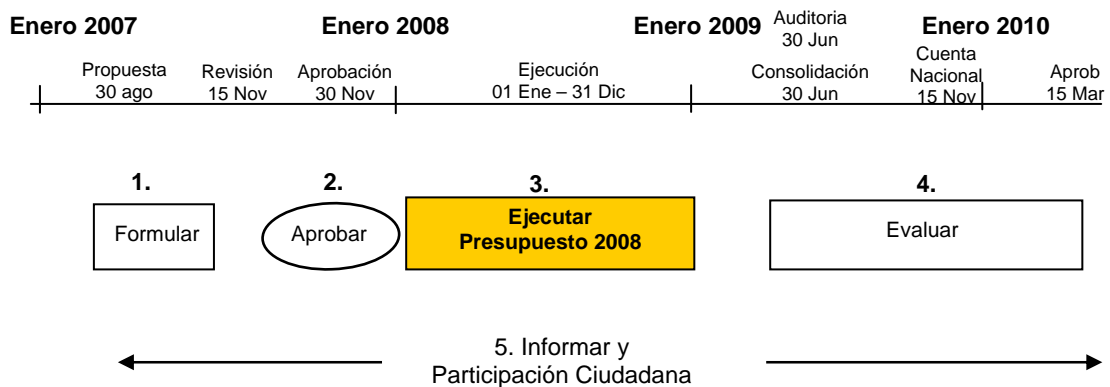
Enero 2007

Enero 2008

Enero 2009

Auditoria 30 Jun

Enero 2010

Propuesta 30 ago

Revisión 15 Nov

Aprobación 30 Nov

Ejecución 01 Ene – 31 Dic

Consolidación 30 Jun

Cuenta Nacional 15 Nov

Aprob 15 Mar

1.

Formular

2.

Aprobar

3.

Ejecutar Presupuesto 2008

4.

Evaluar

5. Informar y Participación Ciudadana